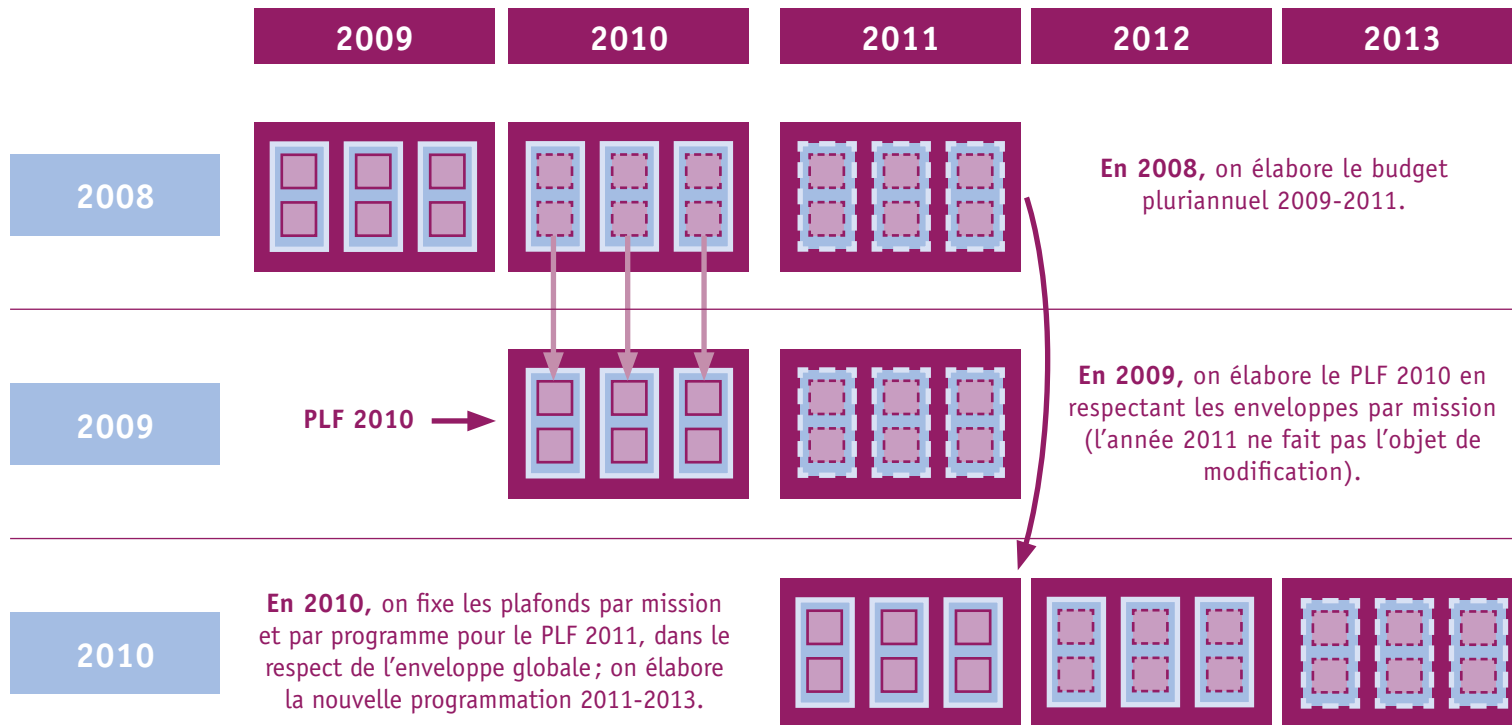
2009
2010
2011
2012
2013

2008

**En 2008,** on élabore le budget pluriannuel 2009-2011.

2009

PLF 2010

**En 2009,** on élabore le PLF 2010 en respectant les enveloppes par mission (l'année 2011 ne fait pas l'objet de modification).

2010

**En 2010,** on fixe les plafonds par mission et par programme pour le PLF 2011, dans le respect de l'enveloppe globale ; on élabore la nouvelle programmation 2011-2013.